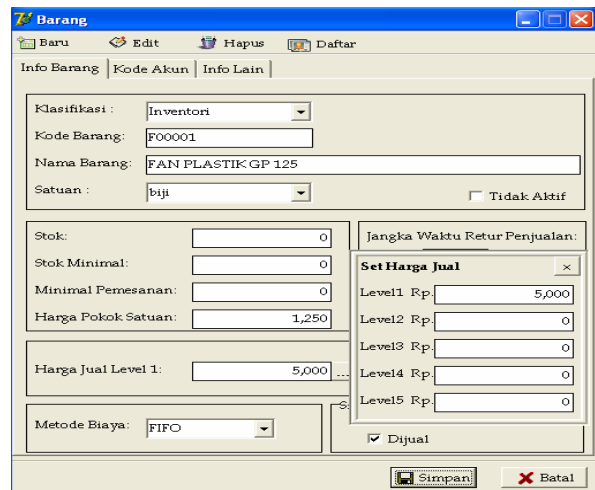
Barang

Baru Edit Hapus Daftar

Info Barang | Kode Akun | Info Lain

Klasifikasi : Inventori
Kode Barang: F00001
Nama Barang: FAN PLASTIK GP 125
Satuan : biji
Tidak Aktif

Stok: 0
Stok Minimal: 0
Minimal Pemesanan: 0
Harga Pokok Satuan: 1,250

Jangka Waktu Retur Penjualan:

Set Harga Jual ×
Level1 Rp. 5,000
Level2 Rp. 0
Level3 Rp. 0
Level4 Rp. 0
Level5 Rp. 0

Harga Jual Level 1: 5,000 ...

Metode Biaya: FIFO

S

Dijual

Simpan Batal